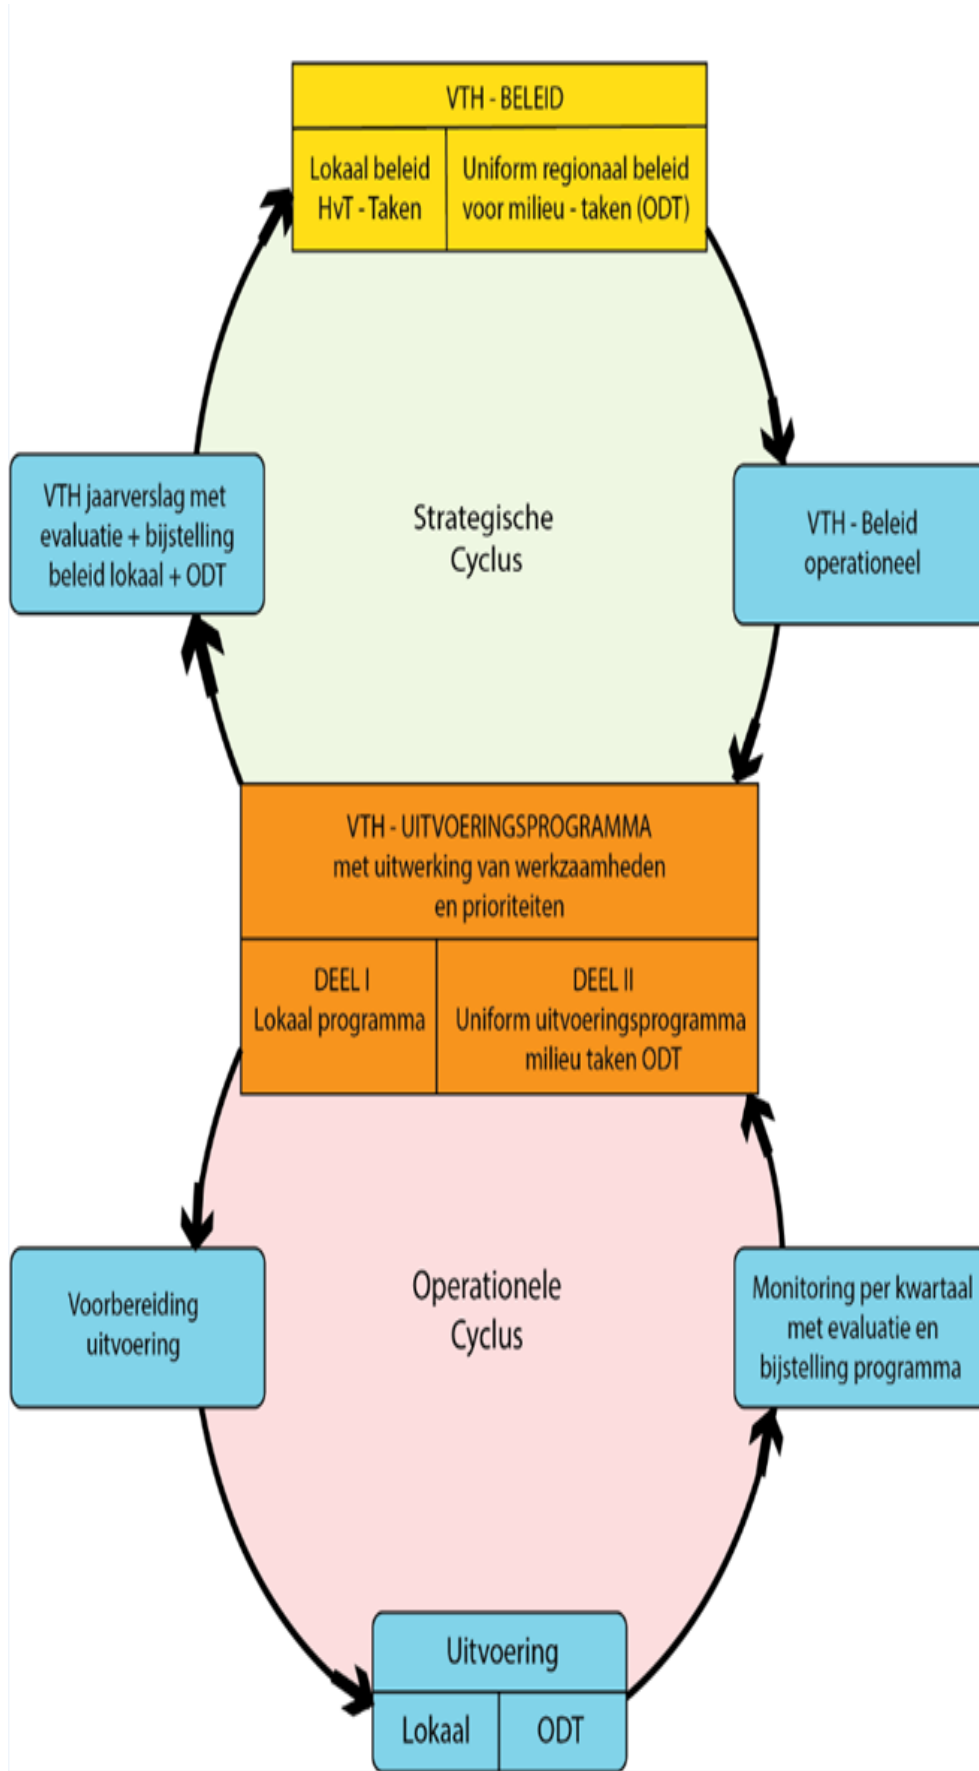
VTH - BELEID

Lokaal beleid HvT - Taken

Uniform regionaal beleid voor milieu - taken (ODT)

VTH jaarverslag met evaluatie + bijstelling beleid lokaal + ODT

Strategische Cyclus

VTH - Beleid operationeel

VTH - UITVOERINGSPROGRAMMA met uitwerking van werkzaamheden en prioriteiten

DEEL I Lokaal programma

DEEL II Uniform uitvoeringsprogramma milieu taken ODT

Voorbereiding uitvoering

Operationele Cyclus

Monitoring per kwartaal met evaluatie en bijstelling programma

Uitvoering

Lokaal

ODT